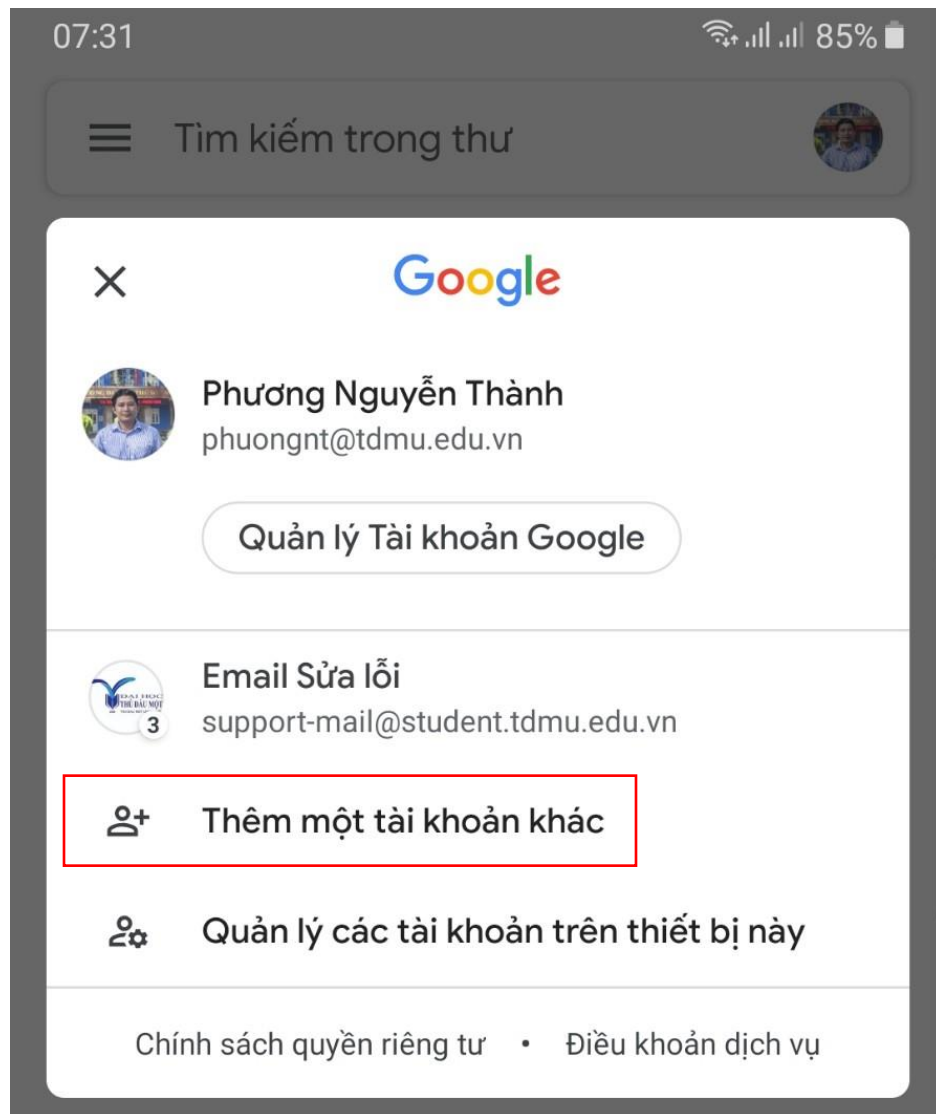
07:31

85%

Tìm kiếm trong thư

Google

Phương Nguyễn Thành
phuongnt@tdmu.edu.vn

Quản lý Tài khoản Google

Email Sửa lỗi
support-mail@student.tdmu.edu.vn

3

Thêm một tài khoản khác

Quản lý các tài khoản trên thiết bị này

Chính sách quyền riêng tư • Điều khoản dịch vụ